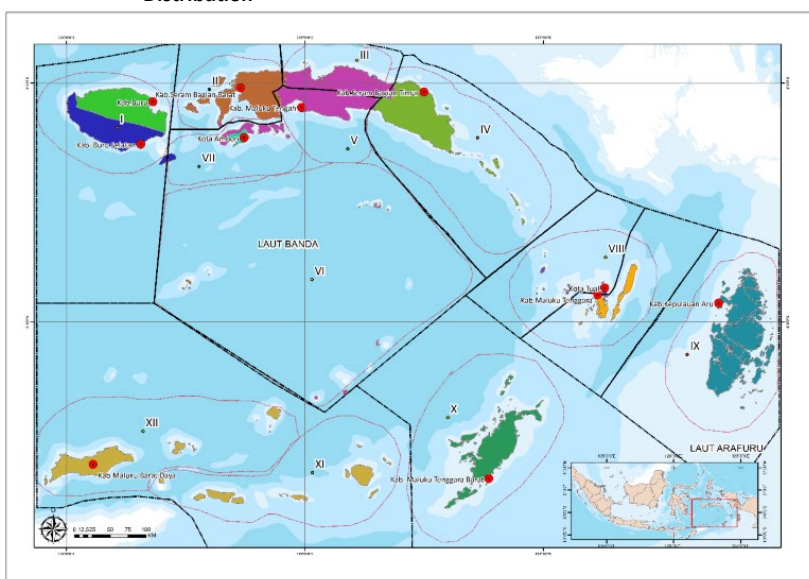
Distribution

I
II
III
IV
V
VI
VII
VIII
IX
X
XI
XII

Kab. Buru
Kab. Buru Selatan
Kab. Seram Bagian Barat
Kab. Maluku Tengah
Kab. Seram Bagian Timur
Kota Ambon
LAUT BANDA
Kota Tual
Kab. Maluku Tenggara
Kab. Kepulauan Aru
LAUT ARAFURU
Kab. Maluku Tenggara Barat
Kab. Maluku Barat Daya

0 12.525 50 75 100 KM